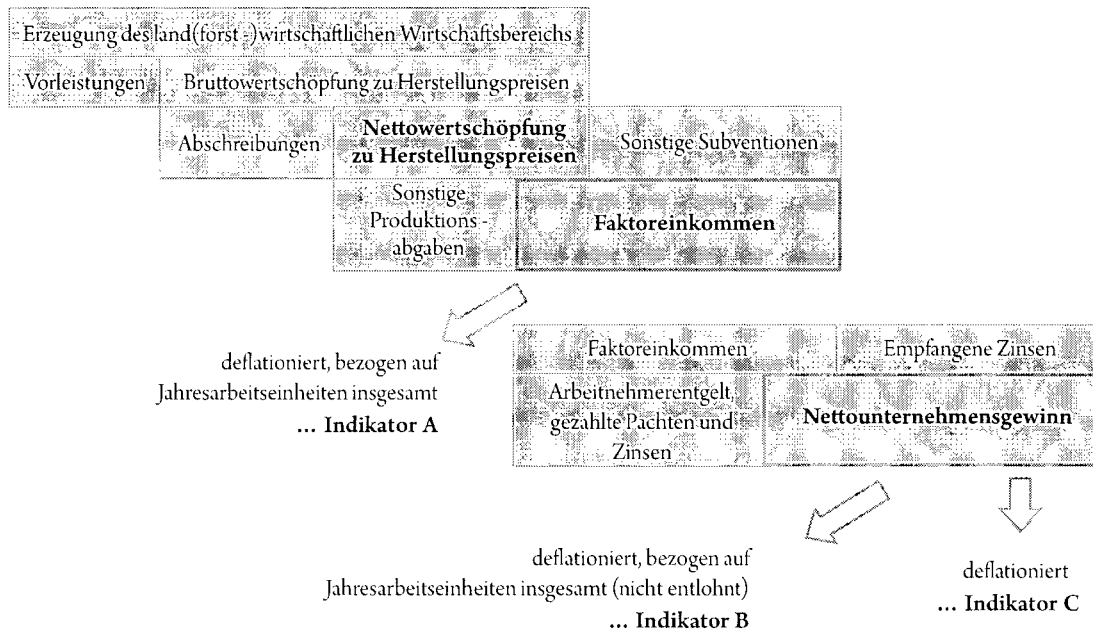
Erzeugung des land(forst-)wirtschaftlichen Wirtschaftsbereichs

Vorleistungen | Bruttowertschöpfung zu Herstellungspreisen

Abschreibungen | **Nettowertschöpfung zu Herstellungspreisen** | Sonstige Subventionen

Sonstige Produktionsabgaben | **Faktoreinkommen**

deflationiert, bezogen auf Jahresarbeitseinheiten insgesamt
**... Indikator A**

Faktoreinkommen | Empfangene Zinsen

Arbeitnehmerentgelt, gezahlte Pachten und Zinsen | **Nettounternehmensgewinn**

deflationiert, bezogen auf Jahresarbeitseinheiten insgesamt (nicht entlohnt)
**... Indikator B**

deflationiert
**... Indikator C**